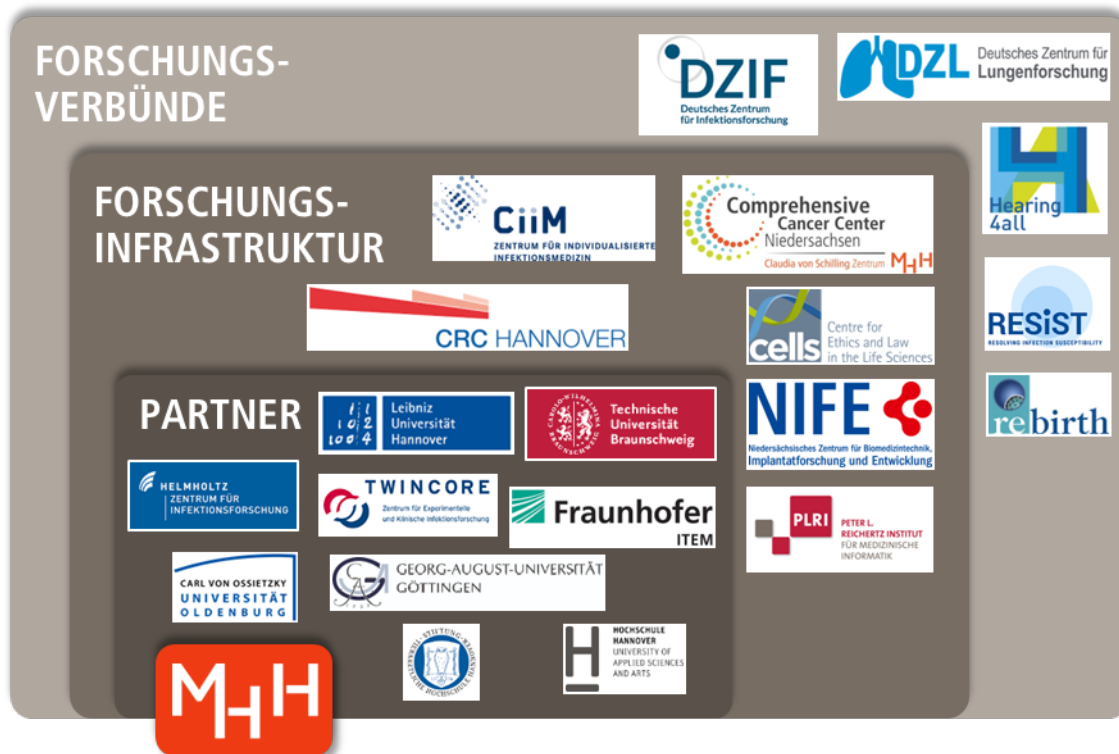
FORSCHUNGS-VERBÜNDE

DZIF
Deutsches Zentrum für Infektionsforschung

DZL Deutsches Zentrum für Lungenforschung

Hearing 4all

RESIST
RESOLVING INFECTION SUSCEPTIBILITY

rebirth

FORSCHUNGS-INFRASTRUKTUR

CiiM
ZENTRUM FÜR INDIVIDUALISIERTE INFEKTIONSMEDIZIN

Comprehensive Cancer Center Niedersachsen
Claudia von Schilling Zentrum MHH

CRC HANNOVER

cells Centre for Ethics and Law in the Life Sciences

NIFE
Niedersächsisches Zentrum für Biomedizintechnik, Implantatforschung und Entwicklung

PLRI PETER L. REICHERTZ INSTITUT FÜR MEDIZINISCHE INFORMATIK

PARTNER

Leibniz Universität Hannover

Technische Universität Braunschweig

HELMHOLTZ ZENTRUM FÜR INFEKTIONSFORSCHUNG

TWINCORE
Zentrum für Experimentelle und Klinische Infektionsforschung

Fraunhofer
ITEM

CARL VON OSSIETZKY UNIVERSITÄT OLDENBURG

GEORG-AUGUST-UNIVERSITÄT GÖTTINGEN

STIFTUNG TIERÄRZTLICHE HOCHSCHULE HANNOVER

HOCHSCHULE HANNOVER
UNIVERSITY OF APPLIED SCIENCES AND ARTS

MHH